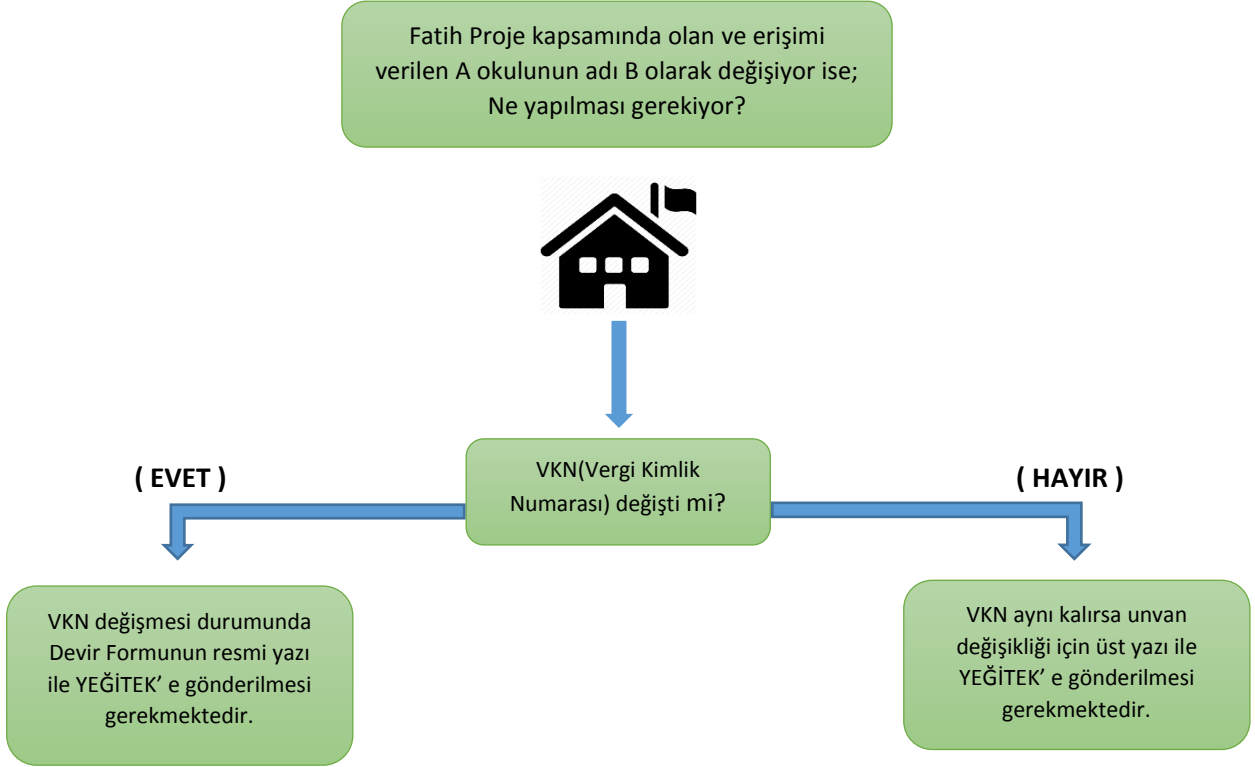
Fatih Proje kapsamında olan ve erişimi verilen A okulunun adı B olarak değişiyor ise; Ne yapılması gerekiyor?

( EVET )

VKN(Vergi Kimlik Numarası) değişti mi?

( HAYIR )

VKN değişmesi durumunda Devir Formunun resmi yazı ile YEĞİTEK' e gönderilmesi gerekmektedir.

VKN aynı kalırsa unvan değişikliği için üst yazı ile YEĞİTEK' e gönderilmesi gerekmektedir.